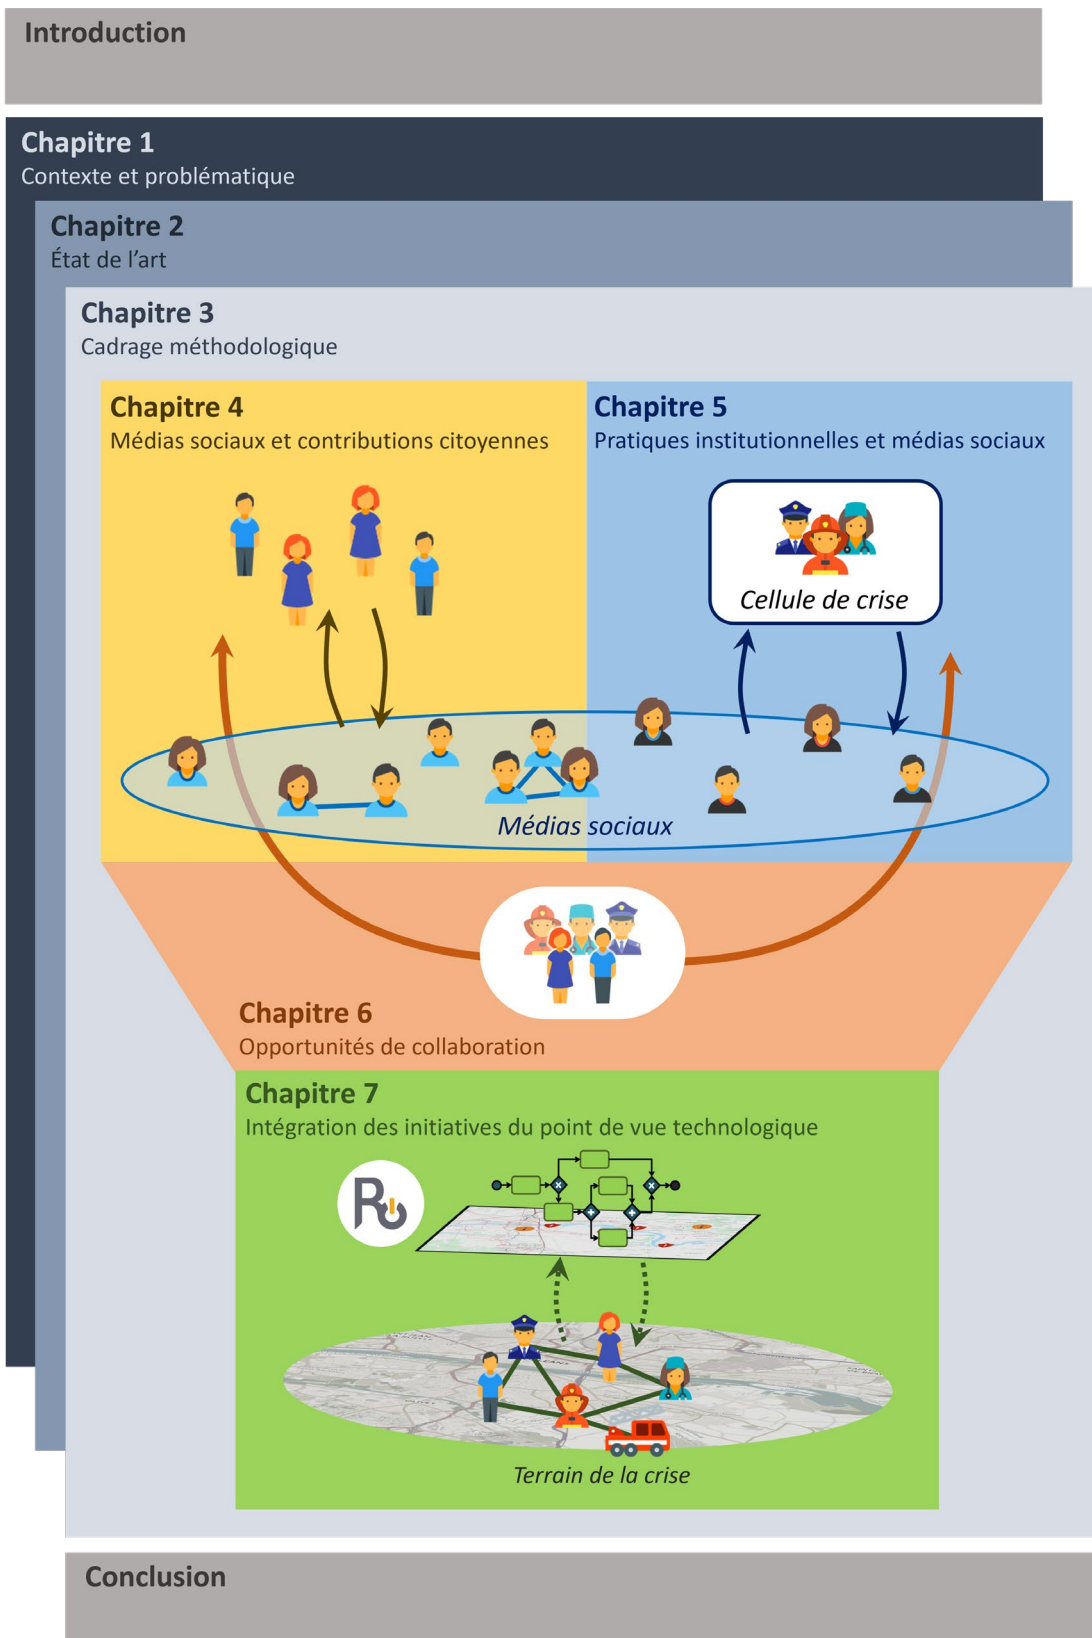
Introduction

Chapitre 1
Contexte et problématique

Chapitre 2
État de l'art

Chapitre 3
Cadrage méthodologique

Chapitre 4
Médias sociaux et contributions citoyennes

Chapitre 5
Pratiques institutionnelles et médias sociaux

Cellule de crise

Médias sociaux

Chapitre 6
Opportunités de collaboration

Chapitre 7
Intégration des initiatives du point de vue technologique

Terrain de la crise

Conclusion